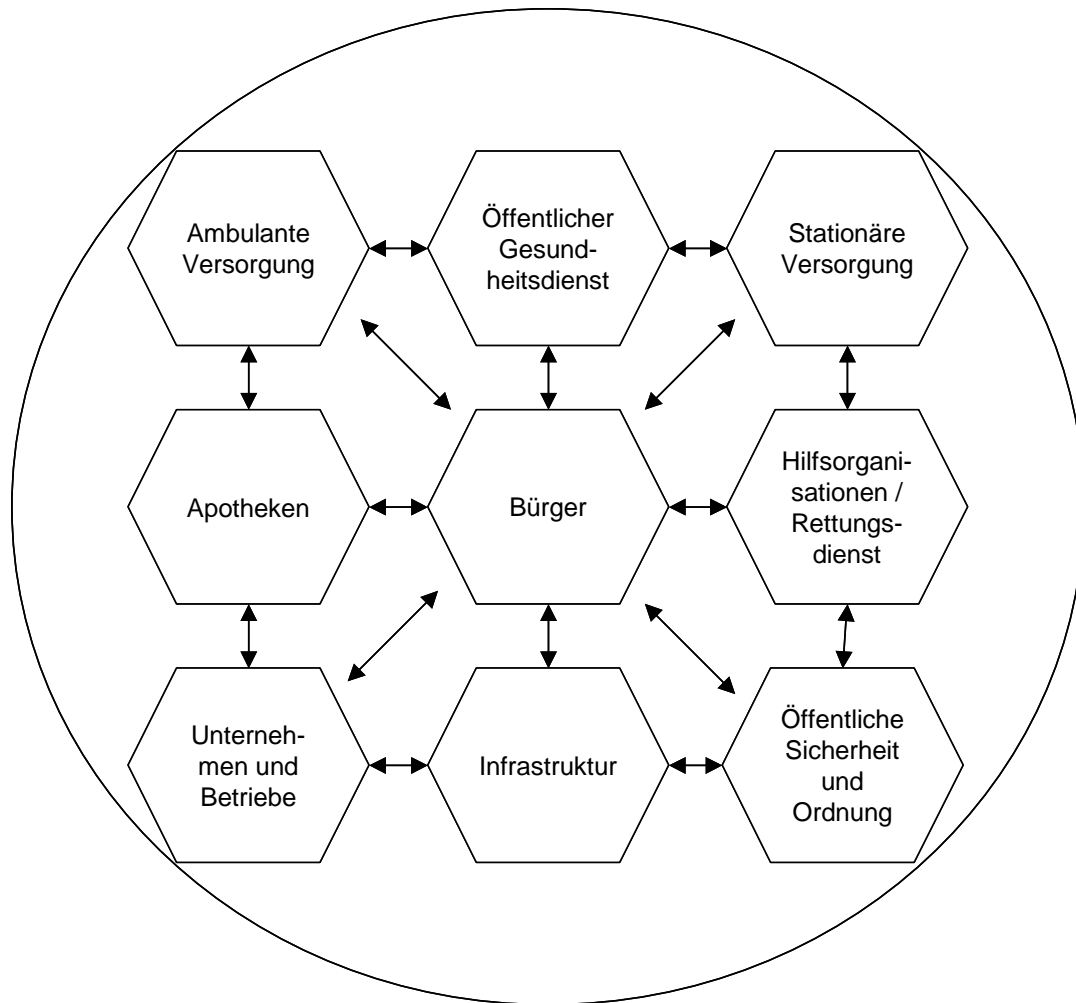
Ambulante Versorgung

Öffentlicher Gesundheitsdienst

Stationäre Versorgung

Apotheken

Bürger

Hilfsorganisationen / Rettungsdienst

Unternehmen und Betriebe

Infrastruktur

Öffentliche Sicherheit und Ordnung